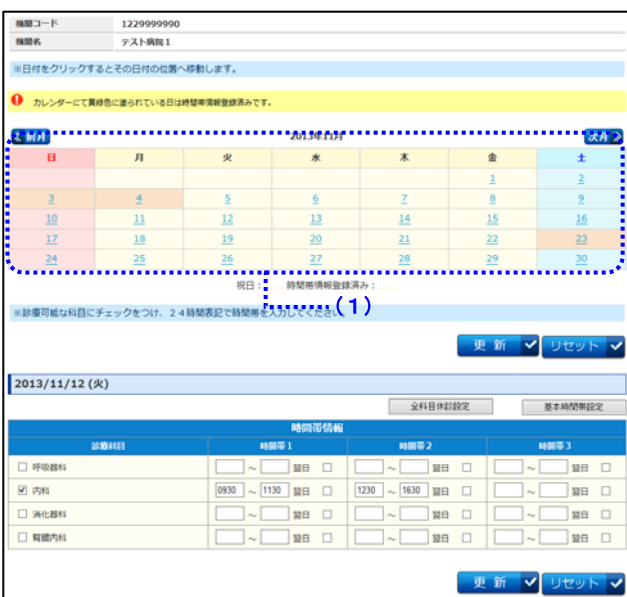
| 機関コード | 1229999990 |
|---|---|
| 機関名 | テスト病院１ |

※日付をクリックするとその日付の位置へ移動します。

カレンダーにて黄緑色に塗られている日は時間帯情報登録済みです。

前月 2013年11月 次月

| 日 | 月 | 火 | 水 | 木 | 金 | 土 |
|---|---|---|---|---|---|---|
| | | | | | 1 | 2 |
| 3 | 4 | 5 | 6 | 7 | 8 | 9 |
| 10 | 11 | 12 | 13 | 14 | 15 | 16 |
| 17 | 18 | 19 | 20 | 21 | 22 | 23 |
| 24 | 25 | 26 | 27 | 28 | 29 | 30 |

祝日： 時間帯情報登録済み：

(1)

※診療可能な科目にチェックをつけ、２４時間表記で時間帯を入力してください

更 新 リセット

2013/11/12 (火)

全科目休診設定 基本時間帯設定

時間帯情報

| 診療科目 | 時間帯１ | 時間帯２ | 時間帯３ |
|---|---|---|---|
| 呼吸器科 | ～ 翌日 | ～ 翌日 | ～ 翌日 |
| 内科 | 0930 ～ 1130 翌日 | 1230 ～ 1630 翌日 | ～ 翌日 |
| 消化器科 | ～ 翌日 | ～ 翌日 | ～ 翌日 |
| 腎臓内科 | ～ 翌日 | ～ 翌日 | ～ 翌日 |

更 新 リセット